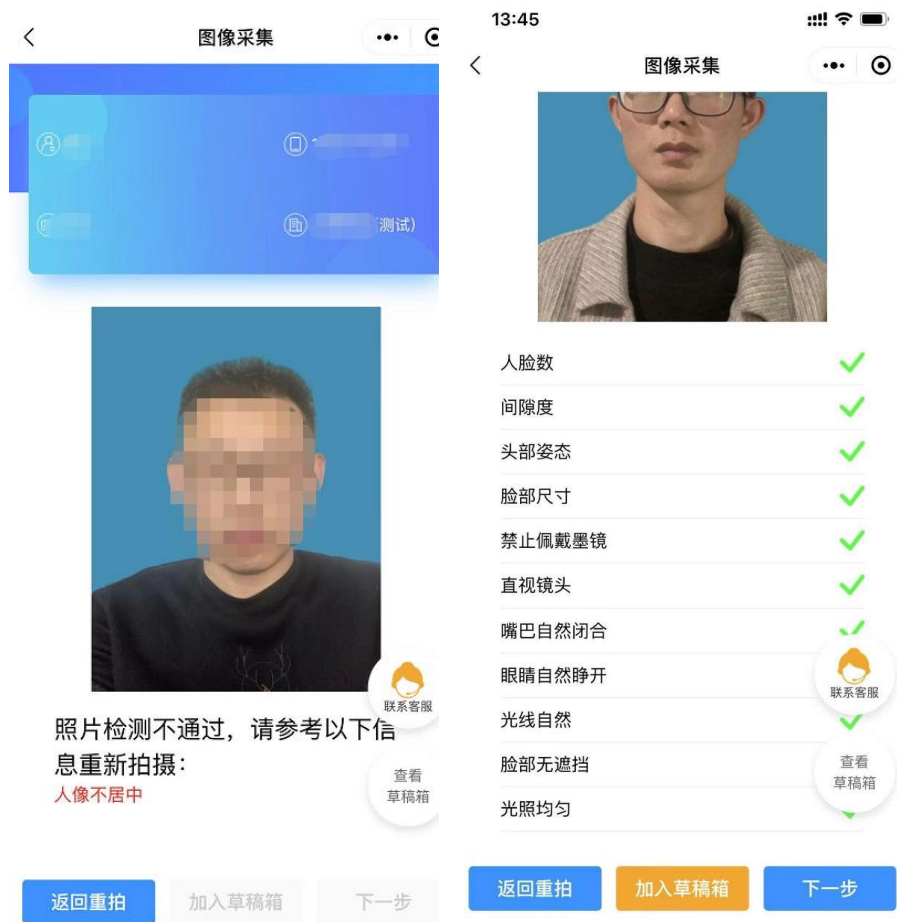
图像采集

测试)

照片检测不通过，请参考以下信息重新拍摄：
人像不居中

联系客服

查看草稿箱

返回重拍 加入草稿箱 下一步

13:45

图像采集

人脸数
间隙度
头部姿态
脸部尺寸
禁止佩戴墨镜
直视镜头
嘴巴自然闭合
眼睛自然睁开
光线自然
脸部无遮挡
光照均匀

联系客服

查看草稿箱

返回重拍 加入草稿箱 下一步